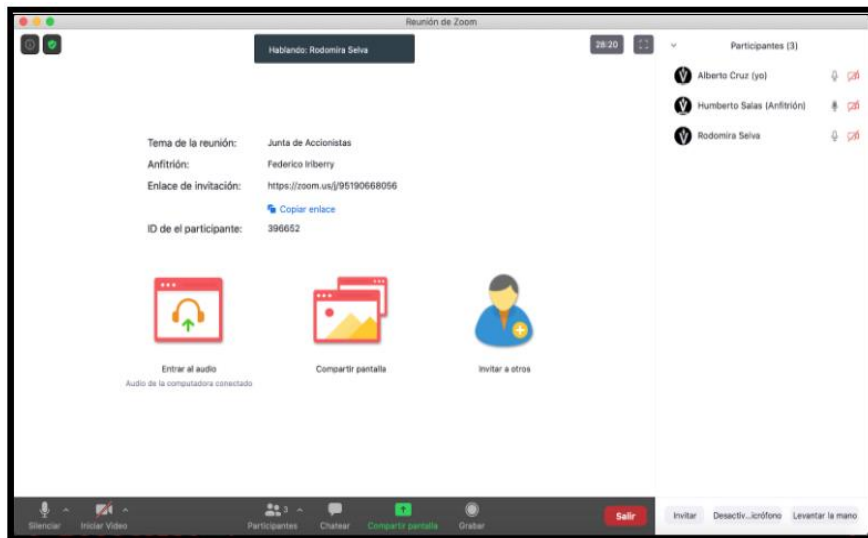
Reunión de Zoom

Hablando: Rodomira Selva

28:20

Participantes (3)

Alberto Cruz (yo)

Humberto Salas (Anfitrión)

Rodomira Selva

Tema de la reunión: Junta de Accionistas

Anfitrión: Federico Iriberry

Enlace de invitación: https://zoom.us/j/95190668056

Copiar enlace

ID de el participante: 396652

Entrar al audio

Audio de la computadora conectado

Compartir pantalla

Invitar a otros

Silenciar

Iniciar Video

Participantes 3

Chatear

Compartir pantalla

Grabar

Salir

Invitar

Desactiv...icrófono

Levantar la mano